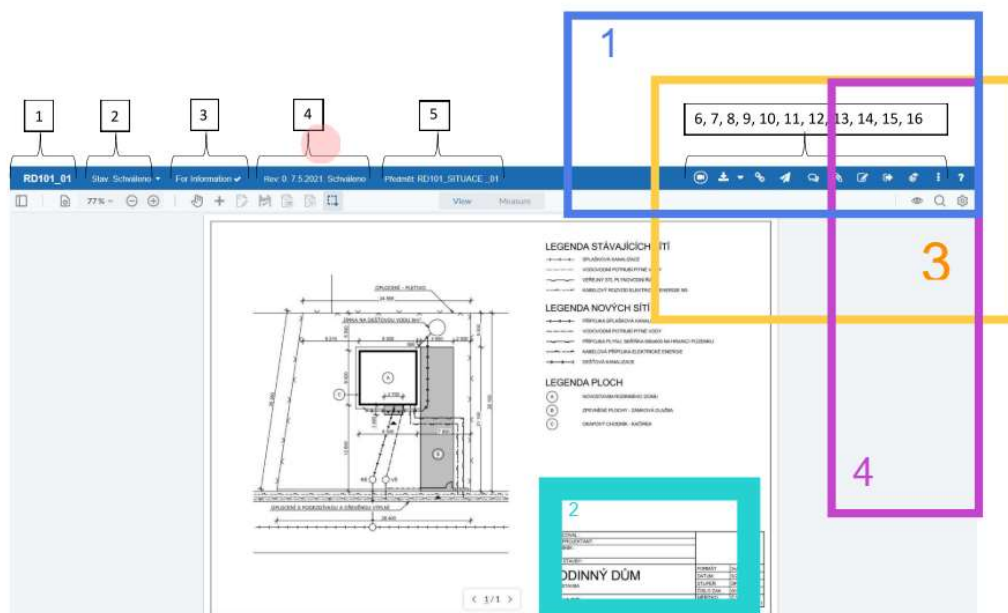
1

1 2 3 4 5

6, 7, 8, 9, 10, 11, 12, 13, 14, 15, 16

RD101_01 Stav: Schváleno For Information Rev: 0 7.5.2021 Schváleno Předmět: RD101_SITUACE _01

77% View Measure

3

LEGENDA STÁVAJÍCÍCH SÍTÍ

SPLAŠKOVÁ KANALIZACE
VODOVODNÍ POTRUBÍ PITNÉ VODY
VEŘEJNÝ STL PLYNOVOD
KABELOVÝ ROZVOD ELEKTRICKÉ ENERGIE

LEGENDA NOVÝCH SÍTÍ

PŘÍPOJKA SPLAŠKOVÉ KANALIZACE
VODOVODNÍ POTRUBÍ PITNÉ VODY
PŘÍPOJKA PLYNU
KABELOVÁ PŘÍPOJKA ELEKTRICKÉ ENERGIE
DEŠŤOVÁ KANALIZACE

LEGENDA PLOCH

A NOVOSTAVBA RODINNÉHO DOMU
B ZPEVNĚNÉ PLOCHY - ZÁMKOVÁ DLAŽBA
C ODKRYTÝ CHODNÍK - KAČÍRKA

4

OPLOCENÍ - PLETIVO

ZMNA NA DEŠŤOVOU VODU

OPLOCENÍ S PODEZDÍVKOU A ZDĚNÝMI VRATY

2

ODNÝ DŮM

FORMÁT
DATUM
STUPEŇ
ČÍSLO ZAK.
MĚŘÍTKO

< 1/1 >